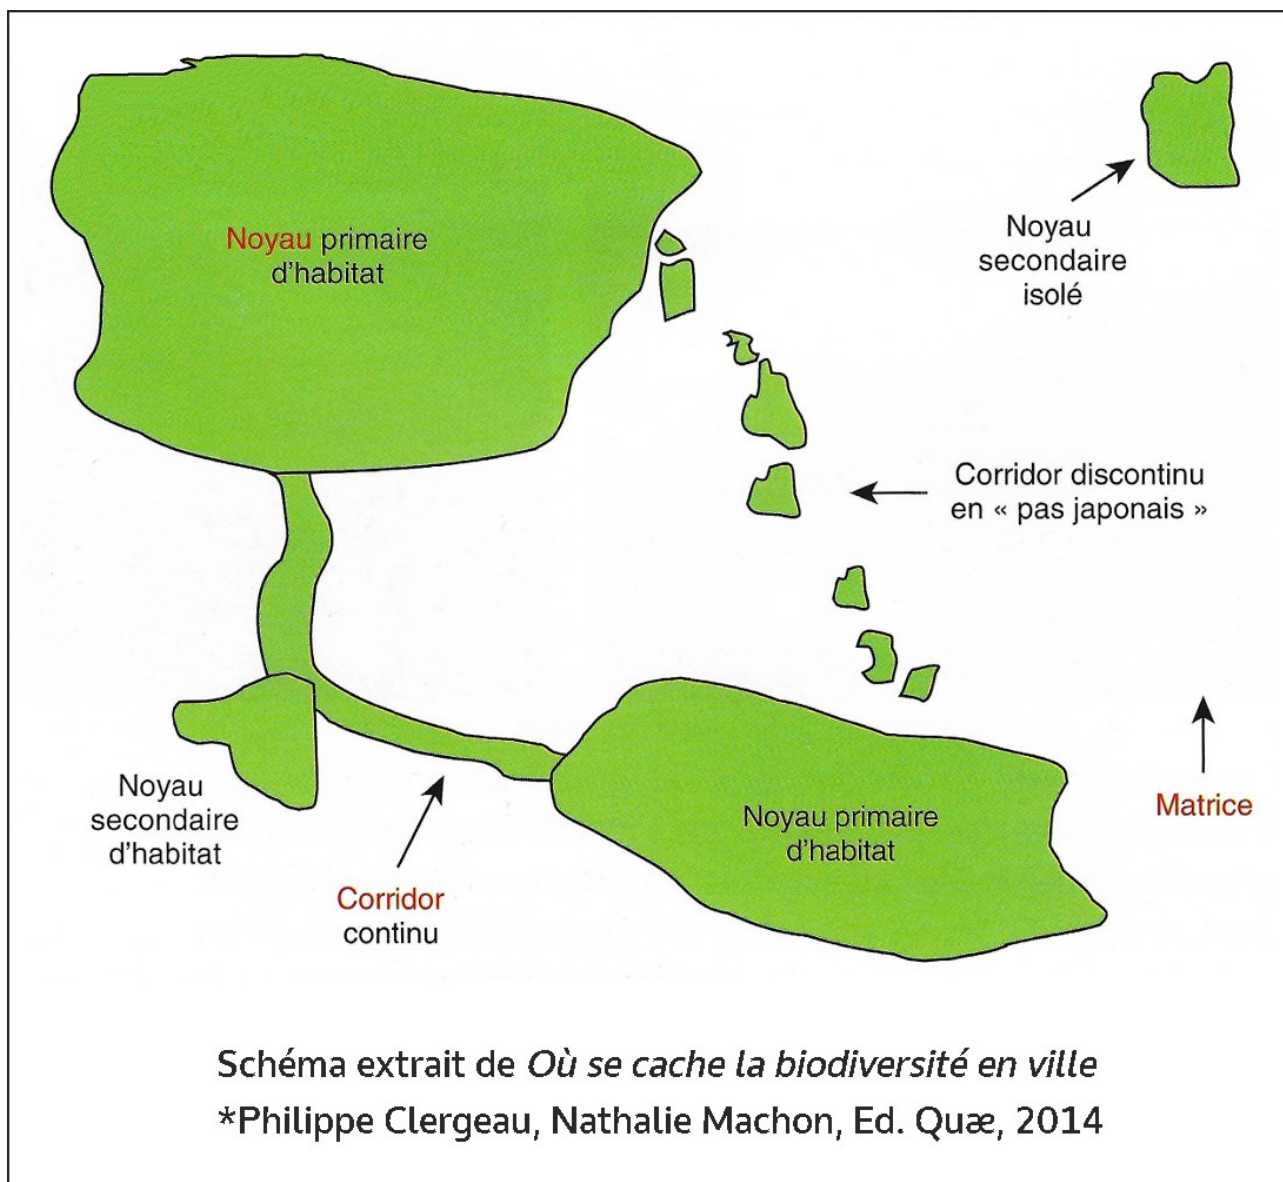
Noyau primaire d'habitat

Noyau secondaire isolé

Corridor discontinu en « pas japonais »

Matrice

Noyau secondaire d'habitat

Corridor continu

Noyau primaire d'habitat

Schéma extrait de Où se cache la biodiversité en ville
*Philippe Clergeau, Nathalie Machon, Ed. Quæ, 2014